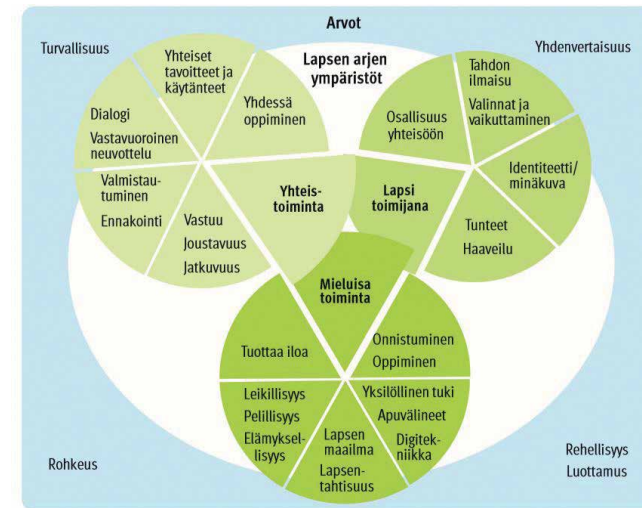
Arvot

Turvallisuus

Yhdenvertaisuus

Lapsen arjen ympäristöt

Yhteiset tavoitteet ja käytänteet

Dialogi

Vastavuoroinen neuvottelu

Yhdessä oppiminen

Valmistautuminen

Ennakointi

Vastuu

Joustavuus

Jatkuvuus

Yhteistoiminta

Tahdon ilmaisu

Valinnat ja vaikuttaminen

Osallisuus yhteisöön

Identiteetti/minäkuva

Lapsi toimijana

Tunteet

Haaveilu

Mieluisa toiminta

Tuottaa iloa

Onnistuminen

Oppiminen

Leikillisyys

Pelillisyys

Elämyksellisyys

Yksilöllinen tuki

Apuvälineet

Digitekniikka

Lapsen maailma

Lapsentahtisuus

Rohkeus

Rehellisyys

Luottamus